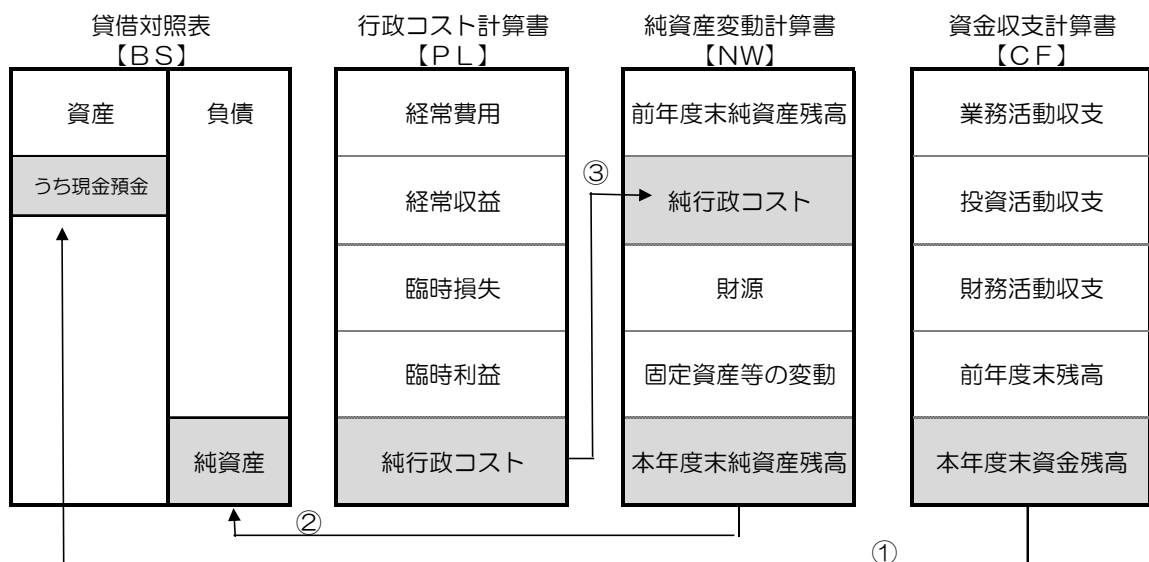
貸借対照表
【BS】

資産
うち現金預金
負債
純資産

行政コスト計算書
【PL】

経常費用
経常収益
臨時損失
臨時利益
純行政コスト

純資産変動計算書
【NW】

前年度末純資産残高
③
純行政コスト
財源
固定資産等の変動
本年度末純資産残高

資金収支計算書
【CF】

業務活動収支
投資活動収支
財務活動収支
前年度末残高
本年度末資金残高

②
①